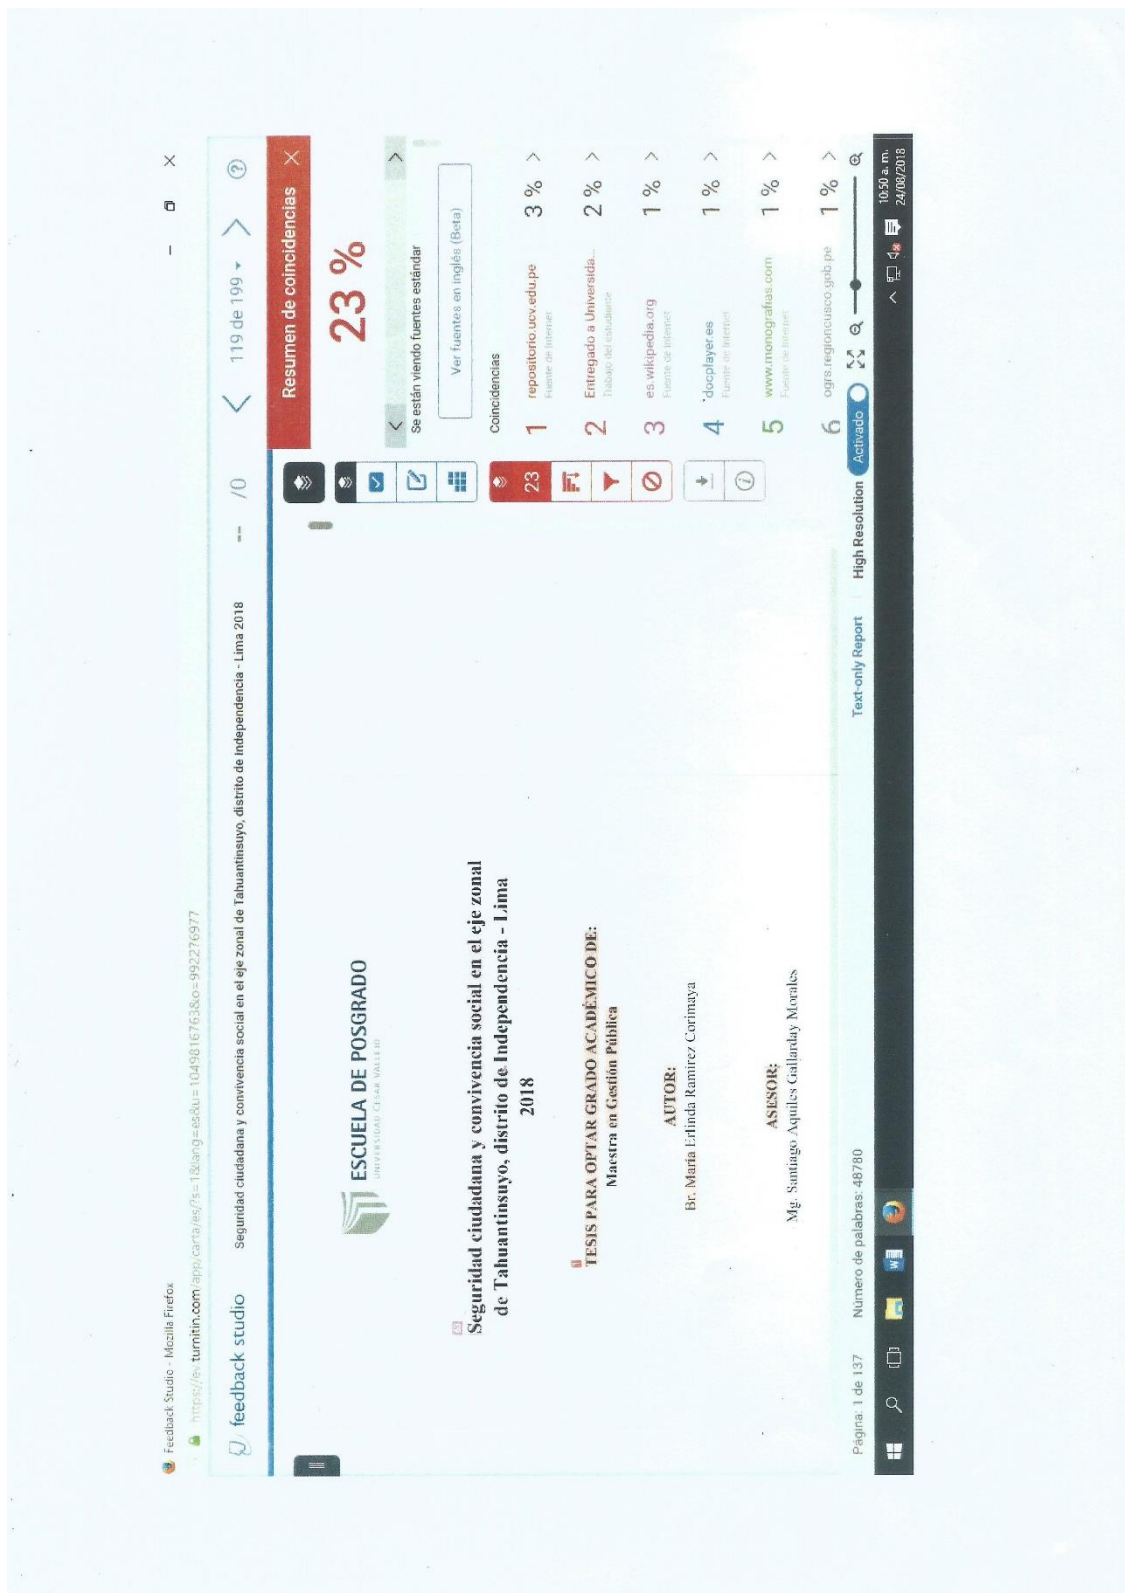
Feedback Studio - Mozilla Firefox

https://ev.turnitin.com/app/carta/es/?s=1&lang=es&u=1049816763&o=992276977

feedback studio

Seguridad ciudadana y convivencia social en el eje zonal de Tahuantinsuyo, distrito de Independencia - Lima 2018

-- /0

119 de 199

ESCUELA DE POSGRADO
UNIVERSIDAD CÉSAR VALLEJO

Seguridad ciudadana y convivencia social en el eje zonal de Tahuantinsuyo, distrito de Independencia - Lima 2018

TESIS PARA OPTAR GRADO ACADÉMICO DE:
Maestra en Gestión Pública

AUTOR:
Br. María Erlinda Ramírez Corimaya

ASESOR:
Mg. Santiago Aquiles Gallarday Morales

Resumen de coincidencias

23 %

Se están viendo fuentes estándar

Ver fuentes en inglés (Beta)

Coincidencias

| | | |
|---|---|---|
| 1 | repositorio.ucv.edu.pe Fuente de Internet | 3 % |
| 2 | Entregado a Universida... Trabajo del estudiante | 2 % |
| 3 | es.wikipedia.org Fuente de Internet | 1 % |
| 4 | docplayer.es Fuente de Internet | 1 % |
| 5 | www.monografias.com Fuente de Internet | 1 % |
| 6 | ogrs.regioncusco.gob.pe | 1 % |

23

Página: 1 de 137 Número de palabras: 48780

Text-only Report | High Resolution Activado

10:50 a. m.
24/08/2018